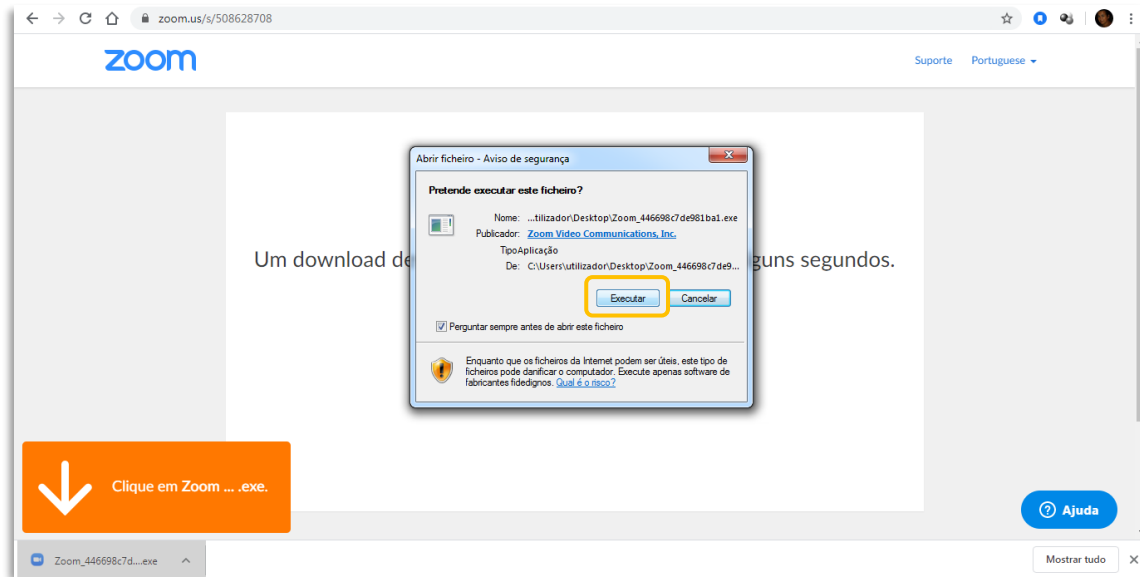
zoom.us/s/508628708

zoom

Suporte Portuguese

Um download de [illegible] guns segundos.

Abrir ficheiro - Aviso de segurança

Pretende executar este ficheiro?

Nome: ...tilizador\Desktop\Zoom_446698c7de981ba1.exe
Publicador: Zoom Video Communications, Inc.
Tipo: Aplicação
De: C:\Users\utilizador\Desktop\Zoom_446698c7de9...

Executar Cancelar

Perguntar sempre antes de abrir este ficheiro

Enquanto que os ficheiros da Internet podem ser úteis, este tipo de ficheiros pode danificar o computador. Execute apenas software de fabricantes fidedignos. Qual é o risco?

Clique em Zoom ... .exe.

Ajuda

Zoom_446698c7d....exe

Mostrar tudo